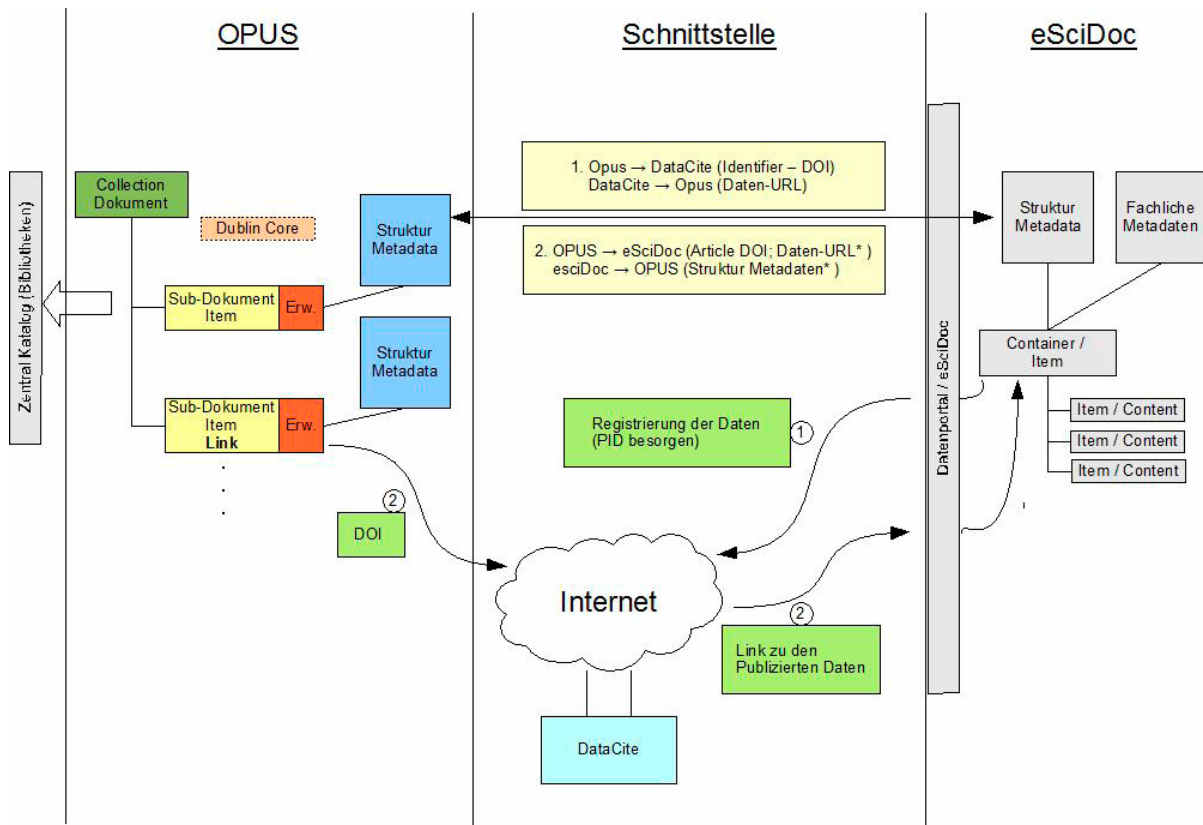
OPUS

Schnittstelle

eSciDoc

Zentral Katalog (Bibliotheken)

Collection Dokument

Dublin Core

Struktur Metadata

Sub-Dokument Item

Erw.

Struktur Metadata

Sub-Dokument Item Link

Erw.

.
.
.

DOI

②

1. Opus → DataCite (Identifier – DOI)
DataCite → Opus (Daten-URL)

2. OPUS → eSciDoc (Article DOI; Daten-URL* )
esciDoc → OPUS (Struktur Metadaten* )

Registrierung der Daten (PID besorgen)

①

Internet

②

Link zu den Publizierten Daten

DataCite

Datenportal / eSciDoc

Struktur Metadata

Fachliche Metadaten

Container / Item

Item / Content

Item / Content

Item / Content